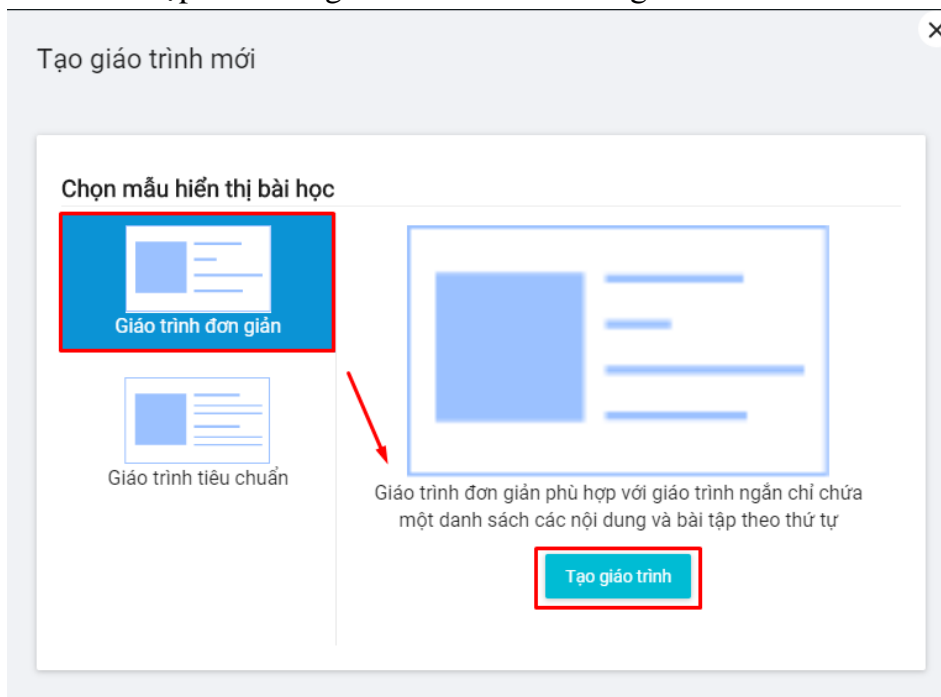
Tạo giáo trình mới

×

Chọn mẫu hiển thị bài học

Giáo trình đơn giản

Giáo trình tiêu chuẩn

Giáo trình đơn giản phù hợp với giáo trình ngắn chỉ chứa một danh sách các nội dung và bài tập theo thứ tự

Tạo giáo trình